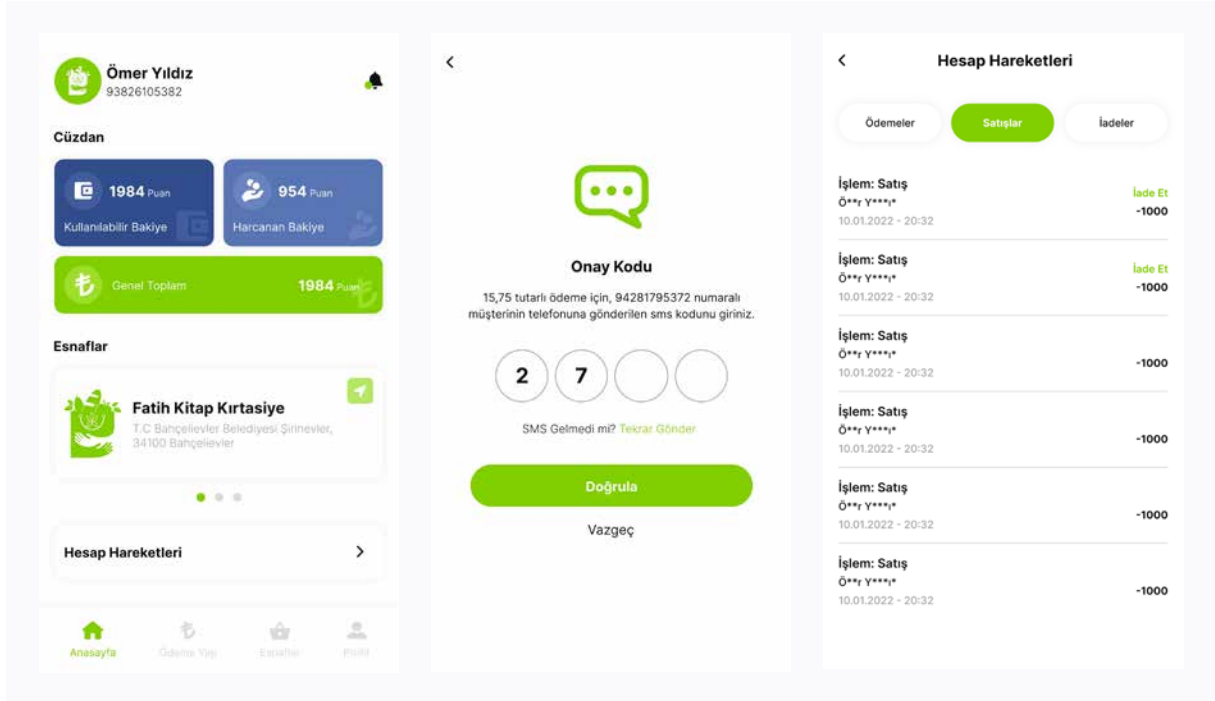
Ömer Yıldız
93826105382

Cüzdan

1984 Puan
Kullanılabilir Bakiye

954 Puan
Harcanan Bakiye

Genel Toplam
1984 Puan

Esnaflar

Fatih Kitap Kırtasiye
T.C Bahçelievler Belediyesi Şirinevler, 34100 Bahçelievler

Hesap Hareketleri

Anasayfa
Ödeme Yap
Esnaflar
Profil

Onay Kodu

15,75 tutarlı ödeme için, 94281795372 numaralı müşterinin telefonuna gönderilen sms kodunu giriniz.

2 7

SMS Gelmedi mi? Tekrar Gönder

Doğrula

Vazgeç

Hesap Hareketleri

Ödemeler
Satışlar
İadeler

İşlem: Satış
Ö**r Y***ı*
10.01.2022 - 20:32
İade Et
-1000

İşlem: Satış
Ö**r Y***ı*
10.01.2022 - 20:32
İade Et
-1000

İşlem: Satış
Ö**r Y***ı*
10.01.2022 - 20:32
-1000

İşlem: Satış
Ö**r Y***ı*
10.01.2022 - 20:32
-1000

İşlem: Satış
Ö**r Y***ı*
10.01.2022 - 20:32
-1000

İşlem: Satış
Ö**r Y***ı*
10.01.2022 - 20:32
-1000